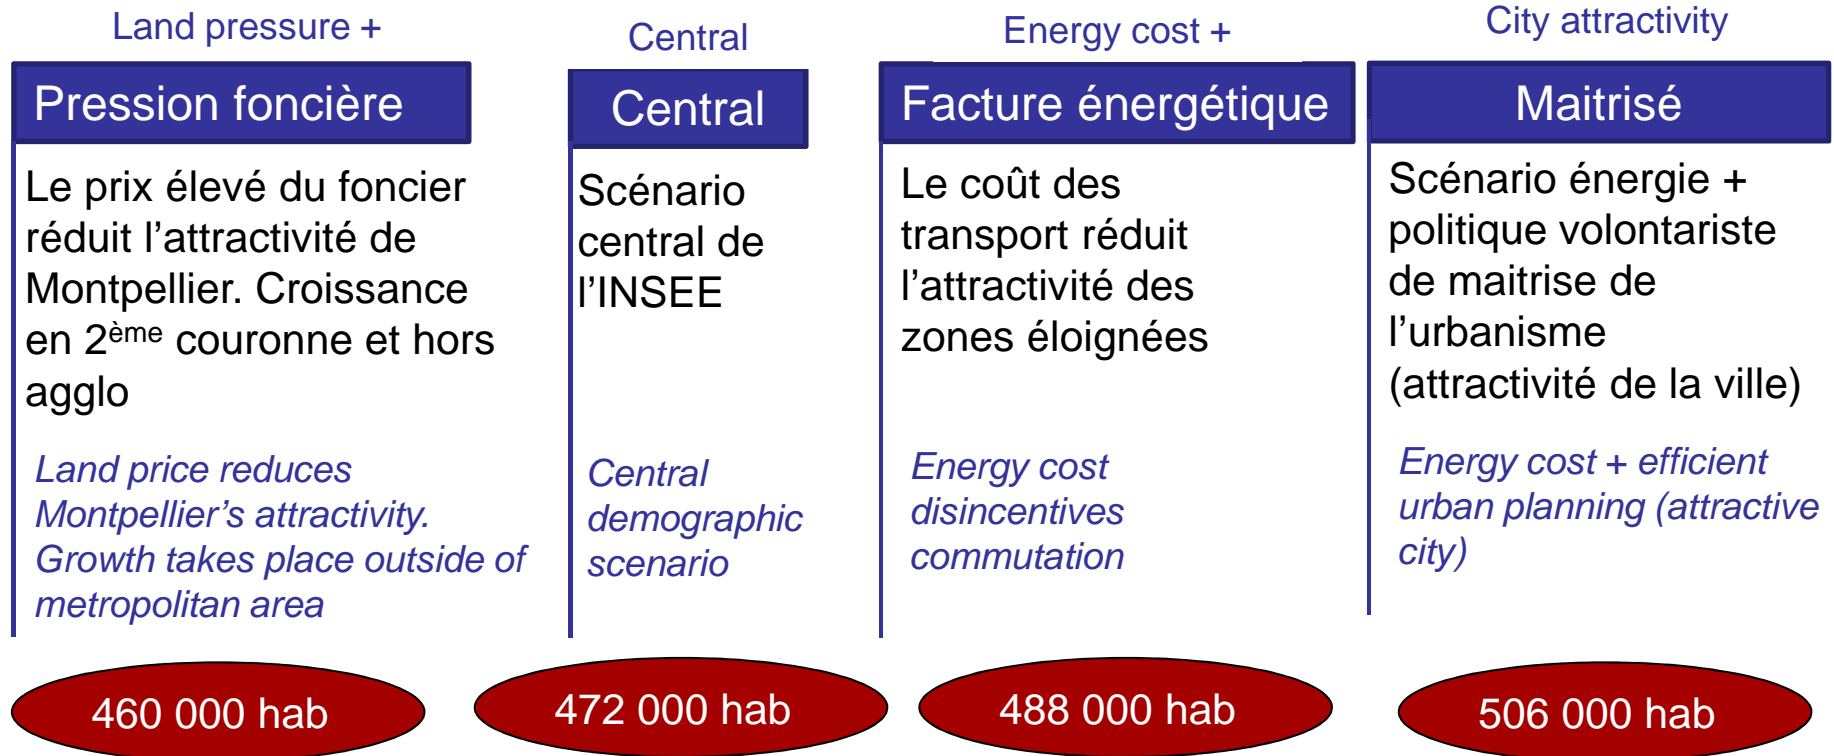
Land pressure +

Pression foncière

Le prix élevé du foncier réduit l’attractivité de Montpellier. Croissance en 2$^{ème}$ couronne et hors agglo

Land price reduces Montpellier’s attractivity. Growth takes place outside of metropolitan area

460 000 hab

Central

Central

Scénario central de l’INSEE

Central demographic scenario

472 000 hab

Energy cost +

Facture énergétique

Le coût des transport réduit l’attractivité des zones éloignées

Energy cost disincentives commutation

488 000 hab

City attractivity

Maitrisé

Scénario énergie + politique volontariste de maitrise de l’urbanisme (attractivité de la ville)

Energy cost + efficient urban planning (attractive city)

506 000 hab